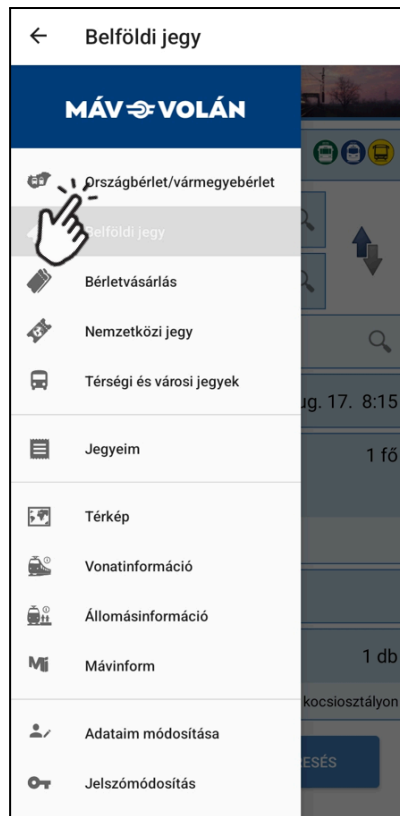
← Belföldi jegy

MÁV VOLÁN

Országbérlet/vármegyebérlet

Belföldi jegy

Bérletvásárlás

Nemzetközi jegy

Térségi és városi jegyek

Jegyeim

Térkép

Vonatinformáció

Állomásinformáció

Mávinform

Adataim módosítása

Jelszómódosítás

ug. 17. 8:15

1 fő

1 db

kocsiosztályon

RESÉS